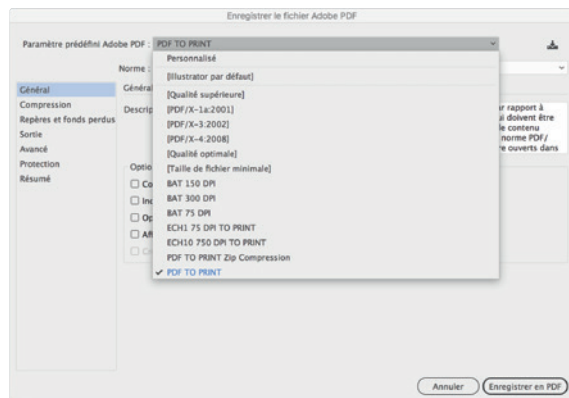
Enregistrer le fichier Adobe PDF

Paramètre prédéfini Adobe PDF : PDF TO PRINT

Norme :

Général
Compression
Repères et fonds perdus
Sortie
Avancé
Protection
Résumé

Général

Descrip

r rapport à
ui doivent être
le contenu
norme PDF/
re ouverts dans

Optio
Co
Inc
Op
Aff
Cr

Personnalisé
[Illustrator par défaut]
[Qualité supérieure]
[PDF/X-1a:2001]
[PDF/X-3:2002]
[PDF/X-4:2008]
[Qualité optimale]
[Taille de fichier minimale]
BAT 150 DPI
BAT 300 DPI
BAT 75 DPI
ECH1 75 DPI TO PRINT
ECH10 750 DPI TO PRINT
PDF TO PRINT Zip Compression
✓ PDF TO PRINT

Annuler
Enregistrer en PDF